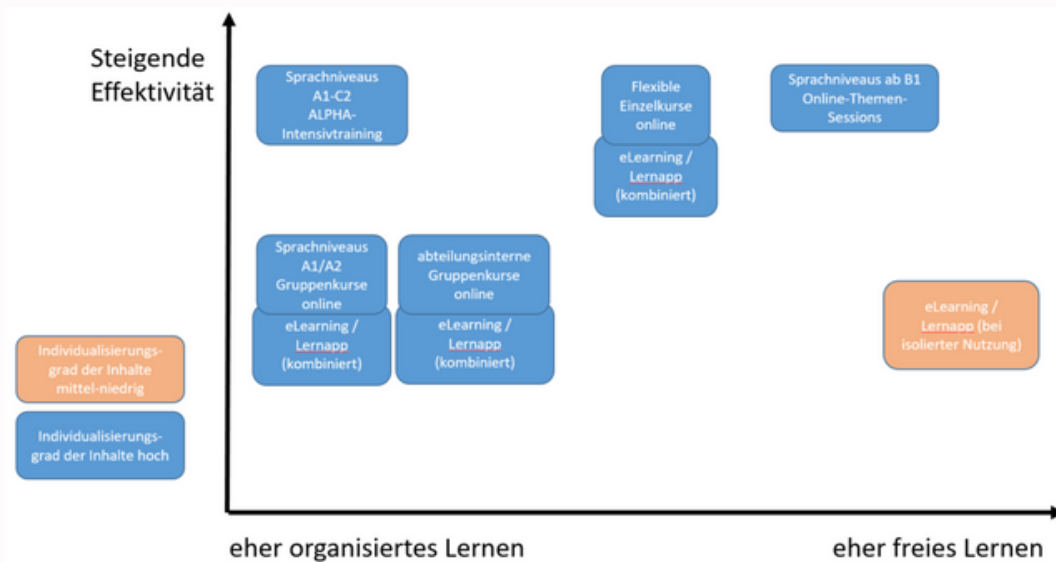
Steigende Effektivität

Sprachniveaus A1-C2 ALPHA-Intensivtraining

Flexible Einzelkurse online

eLearning / Lernapp (kombiniert)

Sprachniveaus ab B1 Online-Themen-Sessions

Sprachniveaus A1/A2 Gruppenkurse online

eLearning / Lernapp (kombiniert)

abteilungsinterne Gruppenkurse online

eLearning / Lernapp (kombiniert)

eLearning / Lernapp (bei isolierter Nutzung)

Individualisierungsgrad der Inhalte mittel-niedrig

Individualisierungsgrad der Inhalte hoch

eher organisiertes Lernen

eher freies Lernen